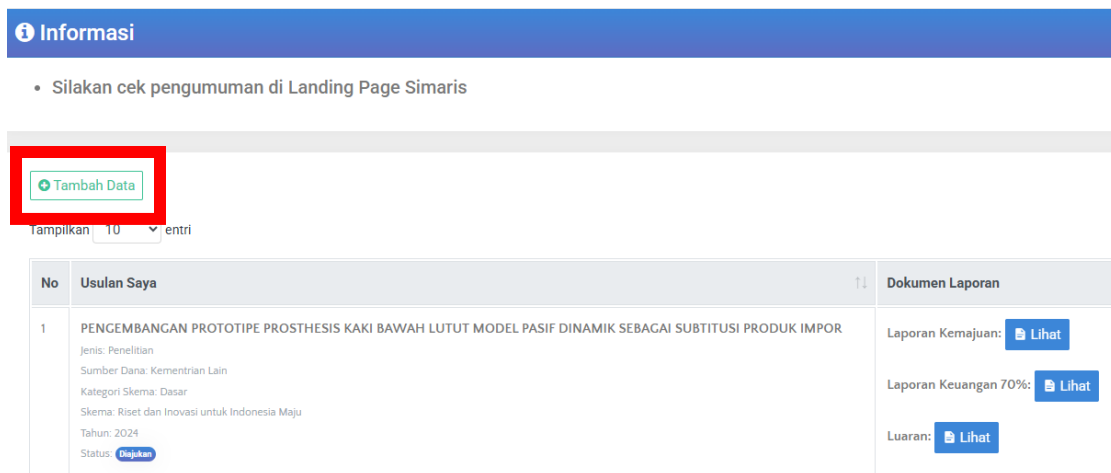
Informasi

• Silakan cek pengumuman di Landing Page Simaris

Tambah Data

Tampilkan 10 entri

| No | Usulan Saya | Dokumen Laporan |
|---|---|---|
| 1 | PENGEMBANGAN PROTOTIPE PROSTHESIS KAKI BAWAH LUTUT MODEL PASIF DINAMIK SEBAGAI SUBTITUSI PRODUK IMPOR<br>Jenis: Penelitian<br>Sumber Dana: Kementrian Lain<br>Kategori Skema: Dasar<br>Skema: Riset dan Inovasi untuk Indonesia Maju<br>Tahun: 2024<br>Status: Diajukan | Laporan Kemajuan: Lihat<br>Laporan Keuangan 70%: Lihat<br>Luaran: Lihat |